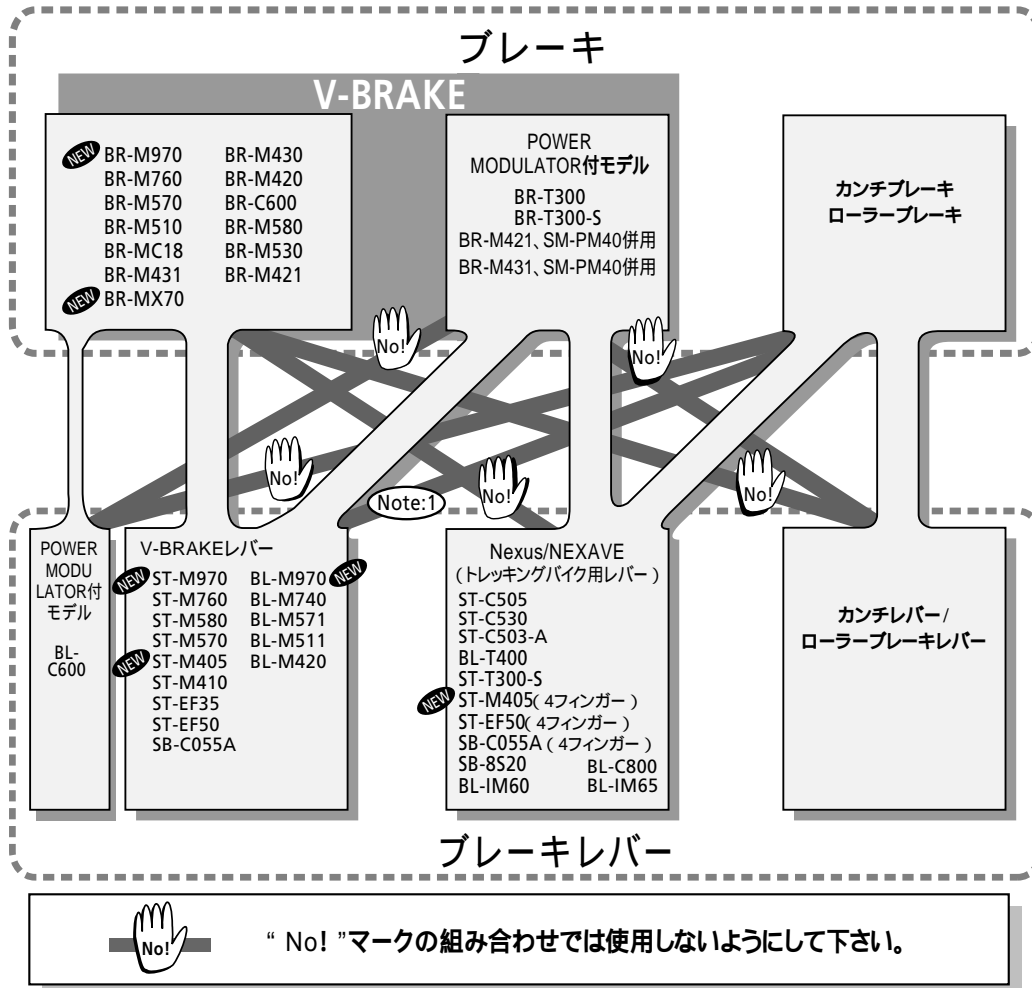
ブレーキ

V-BRAKE

NEW BR-M970
BR-M760
BR-M570
BR-M510
BR-MC18
BR-M431
NEW BR-MX70

BR-M430
BR-M420
BR-C600
BR-M580
BR-M530
BR-M421

POWER MODULATOR付モデル
BR-T300
BR-T300-S
BR-M421、SM-PM40併用
BR-M431、SM-PM40併用

カンチブレーキ
ローラーブレーキ

No!

No!

No!

No!

No!

Note:1

POWER MODU LATOR付 モデル

BL-C600

V-BRAKEレバー
NEW ST-M970
ST-M760
ST-M580
ST-M570
NEW ST-M405
ST-M410
ST-EF35
ST-EF50
SB-C055A

BL-M970 NEW
BL-M740
BL-M571
BL-M511
BL-M420

Nexus/NEXAVE
(トレッキングバイク用レバー)
ST-C505
ST-C530
ST-C503-A
BL-T400
ST-T300-S
NEW ST-M405(4フィンガー)
ST-EF50(4フィンガー)
SB-C055A(4フィンガー)
SB-8S20
BL-IM60
BL-C800
BL-IM65

カンチレバー/
ローラーブレーキレバー

ブレーキレバー

No!

"No!"マークの組み合わせでは使用しないようにして下さい。